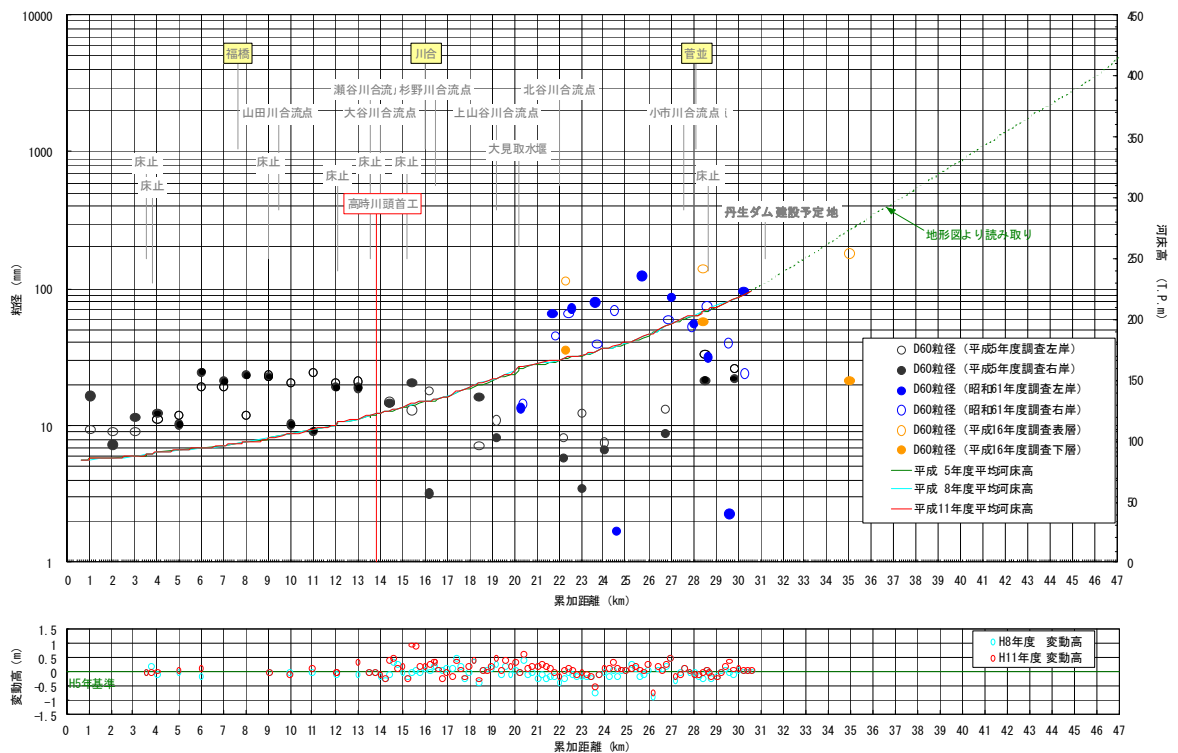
10000
1000
100
10
1

粒径 (mm)

450
400
350
300
250
200
150
100
50
0

河床高 (T.P.m)

福橋
川合
菅並
瀬谷川合流点
杉野川合流点
北谷川合流点
山田川合流点
大谷川合流点
上山谷川合流点
小市川合流点
大見取水堰
床止
床止
床止
床止
床止
床止
床止
高時川頭首工
丹生ダム建設予定地
地形図より読み取り

D60粒径（平成5年度調査左岸）
D60粒径（平成5年度調査右岸）
D60粒径（昭和61年度調査左岸）
D60粒径（昭和61年度調査右岸）
D60粒径（平成16年度調査表層）
D60粒径（平成16年度調査下層）
平成 5年度平均河床高
平成 8年度平均河床高
平成11年度平均河床高

0 1 2 3 4 5 6 7 8 9 10 11 12 13 14 15 16 17 18 19 20 21 22 23 24 25 26 27 28 29 30 31 32 33 34 35 36 37 38 39 40 41 42 43 44 45 46 47
累加距離 (km)

1.5
1
0.5
0
-0.5
-1
-1.5
変動高 (m)

H5年基準

H8年度 変動高
H11年度 変動高

0 1 2 3 4 5 6 7 8 9 10 11 12 13 14 15 16 17 18 19 20 21 22 23 24 25 26 27 28 29 30 31 32 33 34 35 36 37 38 39 40 41 42 43 44 45 46 47
累加距離 (km)